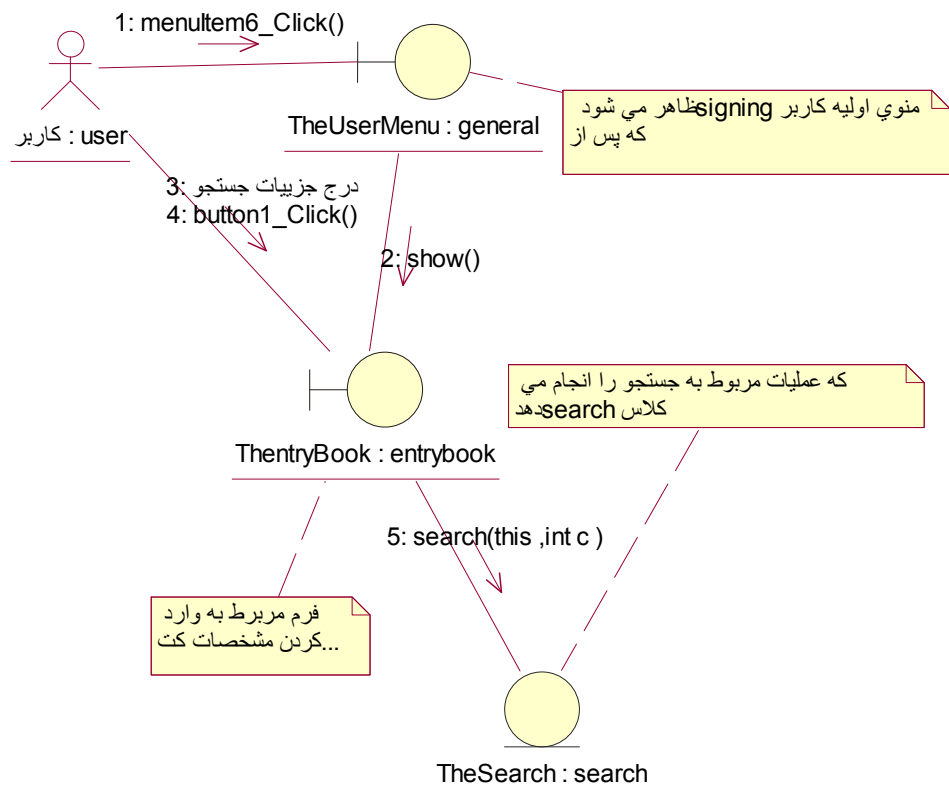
1: menuItem6_Click()

کاربر : user

TheUserMenu : general

منوي اوليه كاربر signing ظاهر مي شود كه پس از

3: درج جزييات جستجو
4: button1_Click()

2: show()

كه عمليات مربوط به جستجو را انجام مي دهد كلاس search

ThentryBook : entrybook

5: search(this ,int c )

فرم مربرط به وارد كردن مشخصات كت...

TheSearch : search